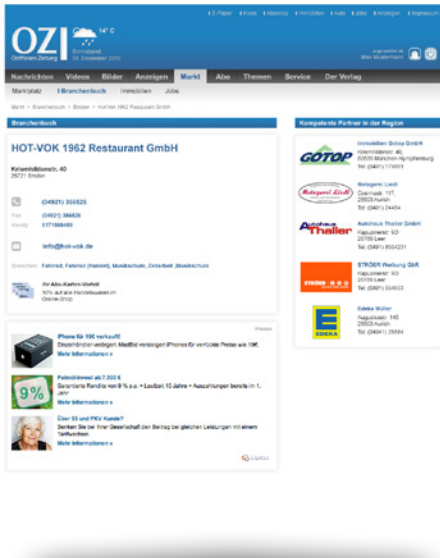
E-Paper | Kiosk | Abo | Immobilien | Auto | Jobs | Anzeigen | Impressum

OZ Ostfriesen-Zeitung

14° C

Samstag, 31. Dezember 2012

angemeldet als Max Mustermann

Nachrichten | Videos | Bilder | Anzeigen | Markt | Abo | Themen | Service | Der Verlag

Marktplatz | Branchenbuch | Immobilien | Jobs

Markt > Branchenbuch > Bilder > HOT-VOK 1962 Restaurant GmbH

Branchenbuch

HOT-VOK 1962 Restaurant GmbH

Kniesehöfelstr. 40
26721 Emden

(04921) 355525

Fax (04921) 386826
Handy 0171698480

info@hot-vok.de

Branchen: Fahrrad, Fahrrad (Handel), Musikschule, Zeitarbeit, Musikschule

Ihr Abo-Karten-Vorteil
10% auf alle Handelsware im Online-Shop

Anzeige

iPhone für 10€ verkauft!
Einzelhändler verlegen! MaxBid versteigert iPhones für verrückte Preise wie 10€.
Mehr Informationen »

9%

Palmölinvest ab 7.500 €
Garantierte Rendite von 9 % p.a. • Laufzeit 10 Jahre • Auszahlungen bereits im 1. Jahr
Mehr Informationen »

Über 50 und PKV Kunde?
Denken Sie bei Ihrer Gesellschaft den Beitrag bei gleichen Leistungen mit einem Tarifwechsel.
Mehr Informationen »

Ligatus

Kompetente Partner in der Region

GOTOP
Immobilien Gotop GmbH
Hildmannstr. 40
80539 München-Nymphenburg
Tel. (089) 179011

Metzgerei Lisch
Metzgerei Lisch
Osterstr. 117
26603 Aurich
Tel. (0491) 24454

Autohaus Thaller
Autohaus Thaller GmbH
Kapuzinerstr. 10
26789 Leer
Tel. (0491) 664231

STRÖER
STRÖER Werbung GbR
Kapuzinerstr. 10
26789 Leer
Tel. (0491) 554633

E EDEKA
Edeka Müller
Augustusstr. 145
26603 Aurich
Tel. (04941) 26684